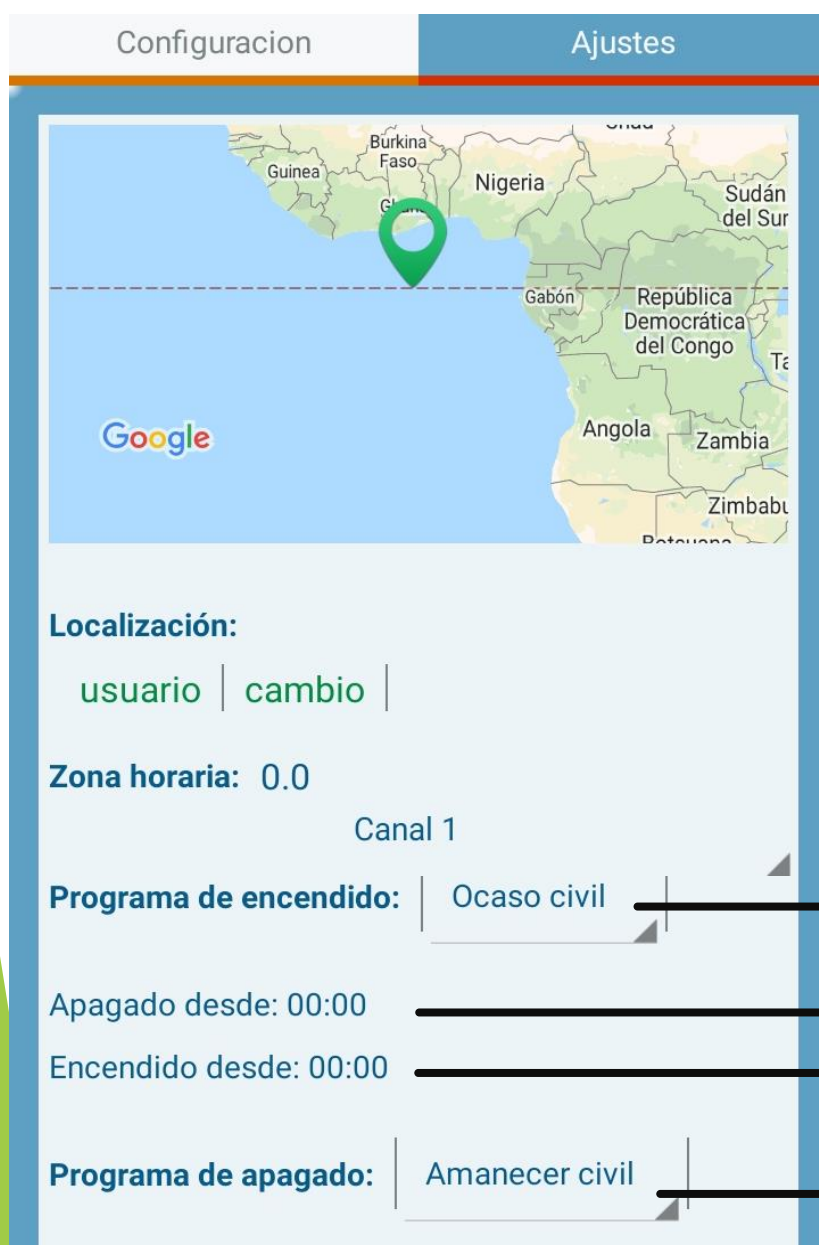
Configuracion | Ajustes

Burkina Faso
Guinea
Nigeria
Sudán del Sur
Gabón
República Democrática del Congo
Ta
Google
Angola
Zambia
Zimbabu

Localización:

usuario | cambio

Zona horaria: 0.0

Canal 1

Programa de encendido: Ocaso civil

Apagado desde: 00:00

Encendido desde: 00:00

Programa de apagado: Amanecer civil